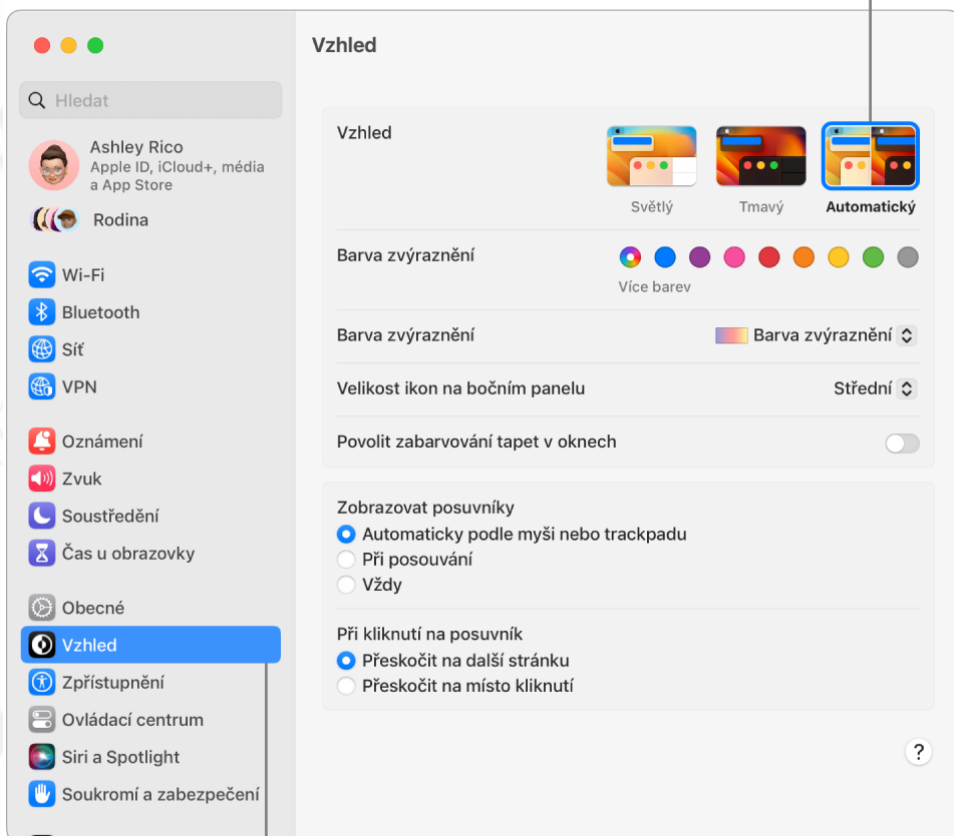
Hledat

Ashley Rico
Apple ID, iCloud+, média a App Store

Rodina

Wi-Fi
Bluetooth
Síť
VPN

Oznámení
Zvuk
Soustředění
Čas u obrazovky

Obecné
Vzhled
Zpřístupnění
Ovládací centrum
Siri a Spotlight
Soukromí a zabezpečení

Vzhled

Vzhled
Světlý
Tmavý
Automatický

Barva zvýraznění
Více barev

Barva zvýraznění
Barva zvýraznění

Velikost ikon na bočním panelu
Střední

Povolit zabarvování tapet v oknech

Zobrazovat posuvníky
Automaticky podle myši nebo trackpadu
Při posouvání
Vždy

Při kliknutí na posuvník
Přeskočit na další stránku
Přeskočit na místo kliknutí

?